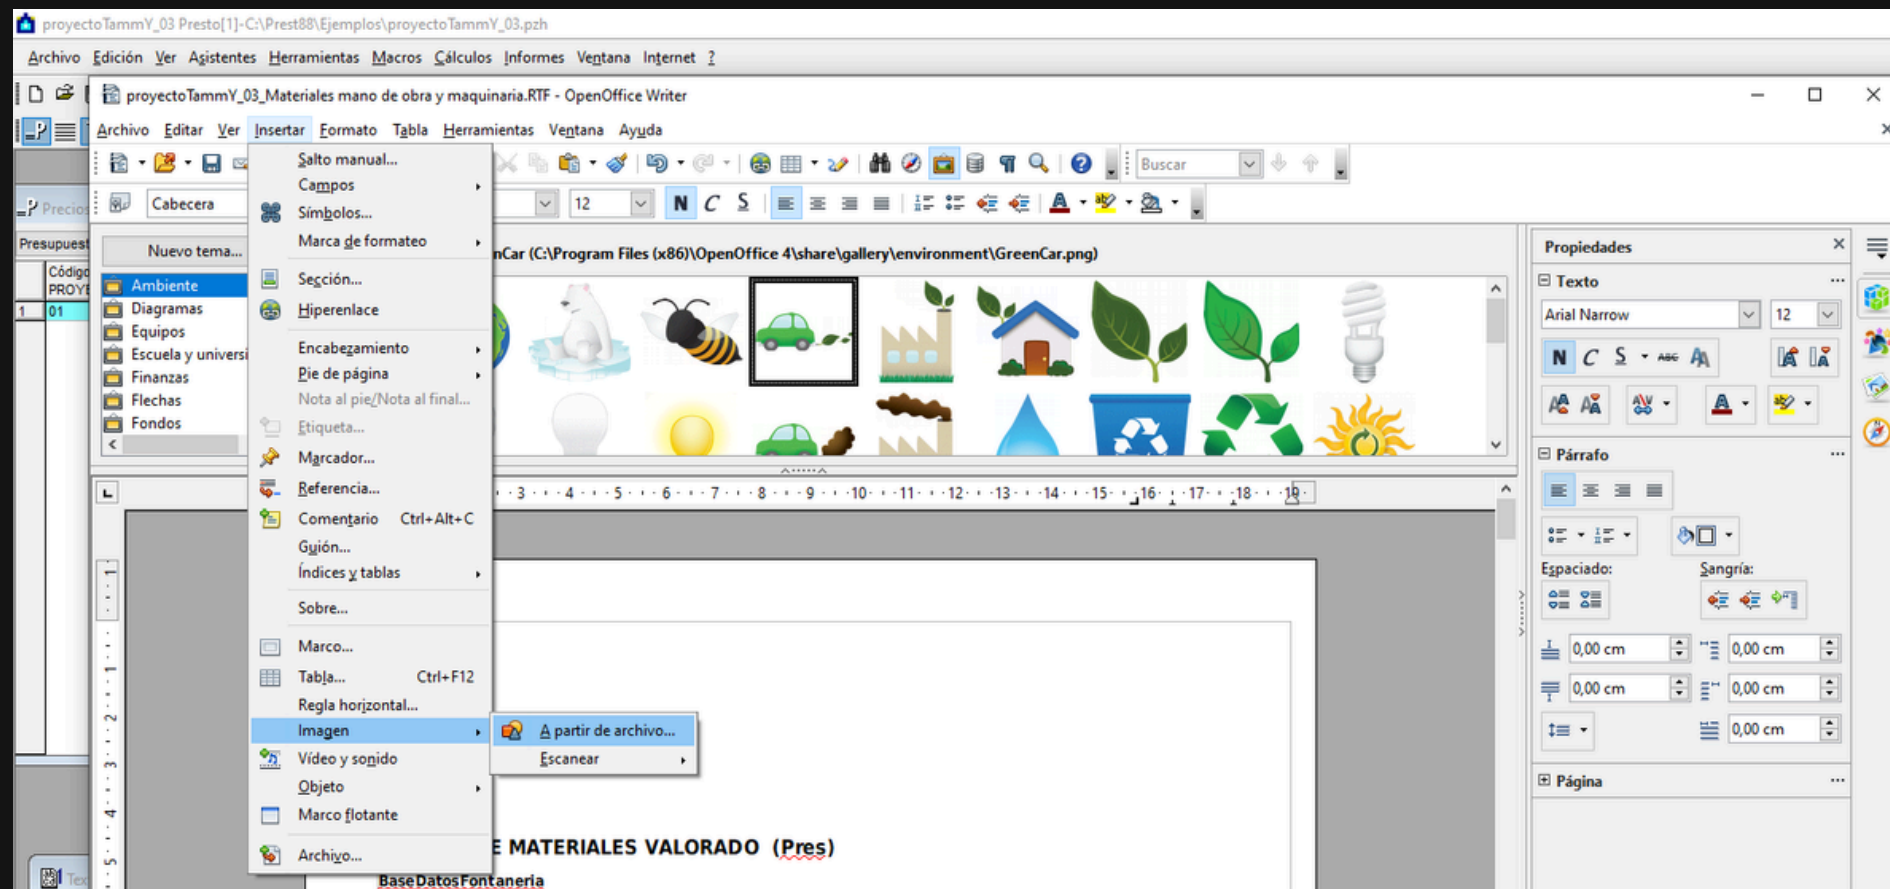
proyectoTammY_03 Presto[1]-C:\Prest88\Ejemplos\proyectoTammY_03.pzh

Archivo Edición Ver Asistentes Herramientas Macros Cálculos Informes Ventana Internet ?

proyectoTammY_03_Materiales mano de obra y maquinaria.RTF - OpenOffice Writer

Archivo Editar Ver Insertar Formato Tabla Herramientas Ventana Ayuda

Buscar

Cabecera

12

N C S

Precios

Presupuest

Código PROYE

1 01

Nuevo tema...

Ambiente
Diagramas
Equipos
Escuela y universi
Finanzas
Flechas
Fondos

Salto manual...
Campos
Símbolos...
Marca de formateo
Sección...
Hiperenlace
Encabezamiento
Pie de página
Nota al pie/Nota al final...
Etiqueta...
Marcador...
Referencia...
Comentario Ctrl+Alt+C
Guión...
Índices y tablas
Sobre...
Marco...
Tabla... Ctrl+F12
Regla horizontal...
Imagen
Vídeo y sonido
Objeto
Marco flotante
Archivo...

A partir de archivo...
Escanear

nCar (C:\Program Files (x86)\OpenOffice 4\share\gallery\environment\GreenCar.png)

3 4 5 6 7 8 9 10 11 12 13 14 15 16 17 18 19

E MATERIALES VALORADO (Pres)

BaseDatosFontaneria

Propiedades

Texto

Arial Narrow

12

N C S

Párrafo

Espaciado:

Sangría:

0,00 cm
0,00 cm
0,00 cm
0,00 cm
0,00 cm

Página

Tex